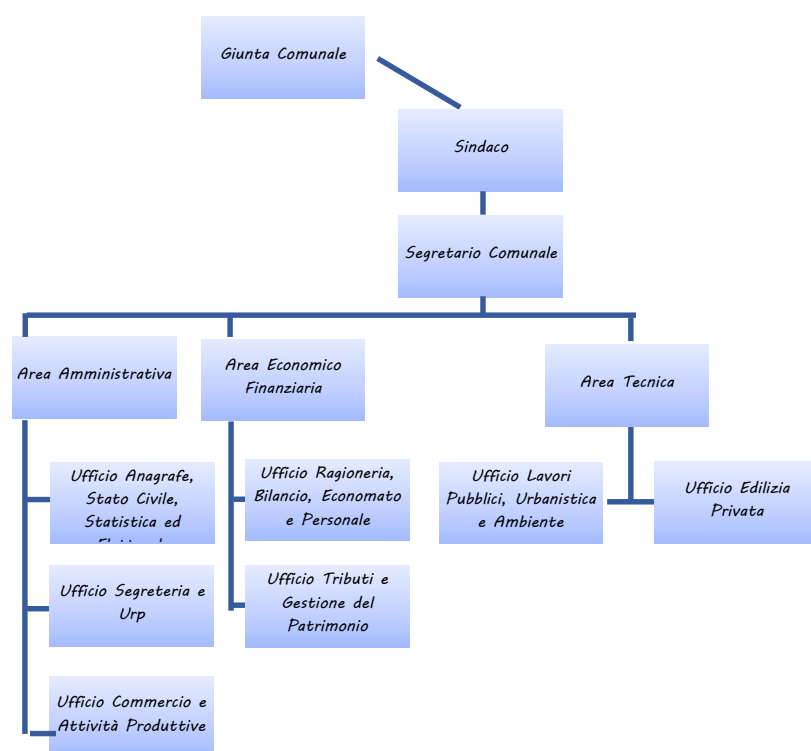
Giunta Comunale

Sindaco

Segretario Comunale

Area Amministrativa

Area Economico Finanziaria

Area Tecnica

Ufficio Anagrafe, Stato Civile, Statistica ed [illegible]

Ufficio Segreteria e Urp

Ufficio Commercio e Attività Produttive

Ufficio Ragioneria, Bilancio, Economato e Personale

Ufficio Tributi e Gestione del Patrimonio

Ufficio Lavori Pubblici, Urbanistica e Ambiente

Ufficio Edilizia Privata